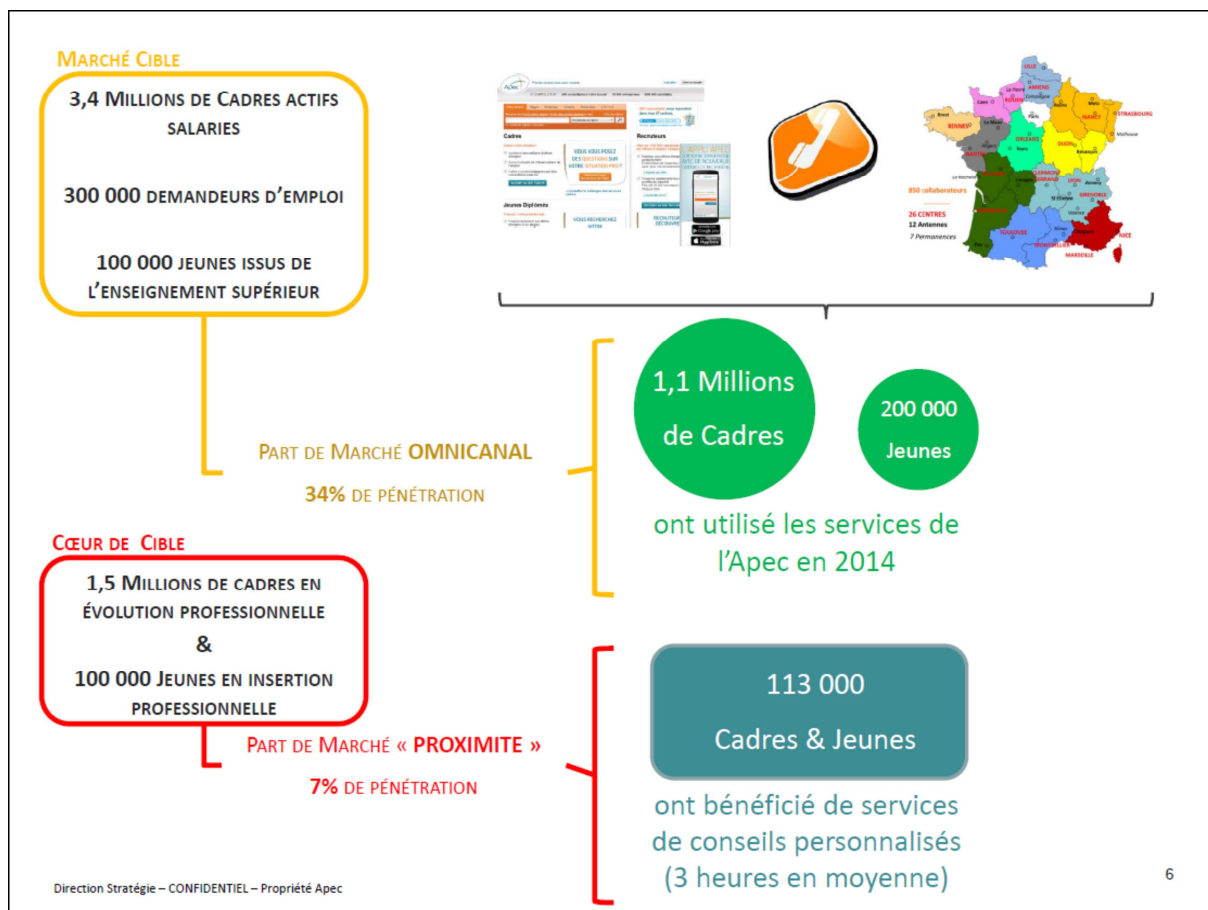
Marché Cible

3,4 Millions de Cadres actifs salaries

300 000 demandeurs d'emploi

100 000 jeunes issus de l'enseignement supérieur

850 collaborateurs
26 CENTRES
12 Antennes
7 Permanences

Part de Marché OMNICANAL
34% de pénétration

1,1 Millions de Cadres

200 000 Jeunes

ont utilisé les services de l'Apec en 2014

Cœur de Cible

1,5 Millions de cadres en évolution professionnelle
&
100 000 Jeunes en insertion professionnelle

Part de Marché « PROXIMITE »
7% de pénétration

113 000
Cadres & Jeunes

ont bénéficié de services de conseils personnalisés (3 heures en moyenne)

Direction Stratégie – CONFIDENTIEL – Propriété Apec

6